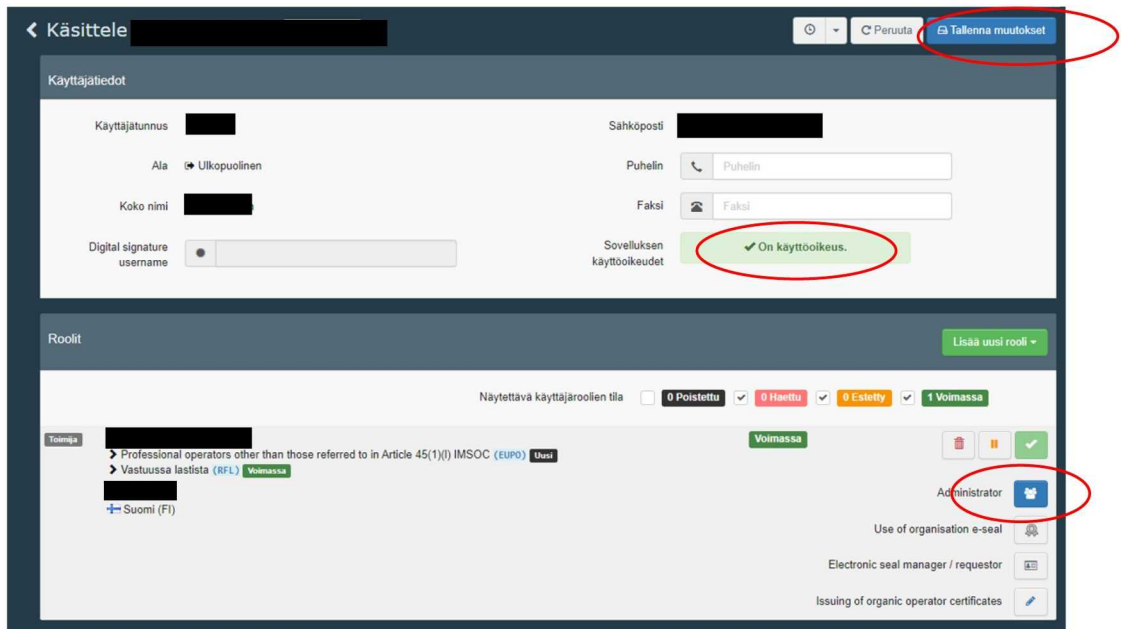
Käsittele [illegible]

Peruuta
Tallenna muutokset

Käyttäjätiedot

Käyttäjätunnus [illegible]
Sähköposti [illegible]
Ala Ulkopuolinen
Puhelin Puhelin
Koko nimi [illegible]
Faksi Faksi
Digital signature username
Sovelluksen käyttöoikeudet ✔ On käyttöoikeus.

Roolit

Lisää uusi rooli

Näytettävä käyttäjäroolien tila 0 Poistettu 0 Haettu 0 Estetty 1 Voimassa

Toimija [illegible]
Voimassa
> Professional operators other than those referred to in Article 45(1)(I) IMSOC (EUPO) Uusi
> Vastuussa lastista (RFL) Voimassa
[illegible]
Suomi (FI)

Administrator
Use of organisation e-seal
Electronic seal manager / requestor
Issuing of organic operator certificates